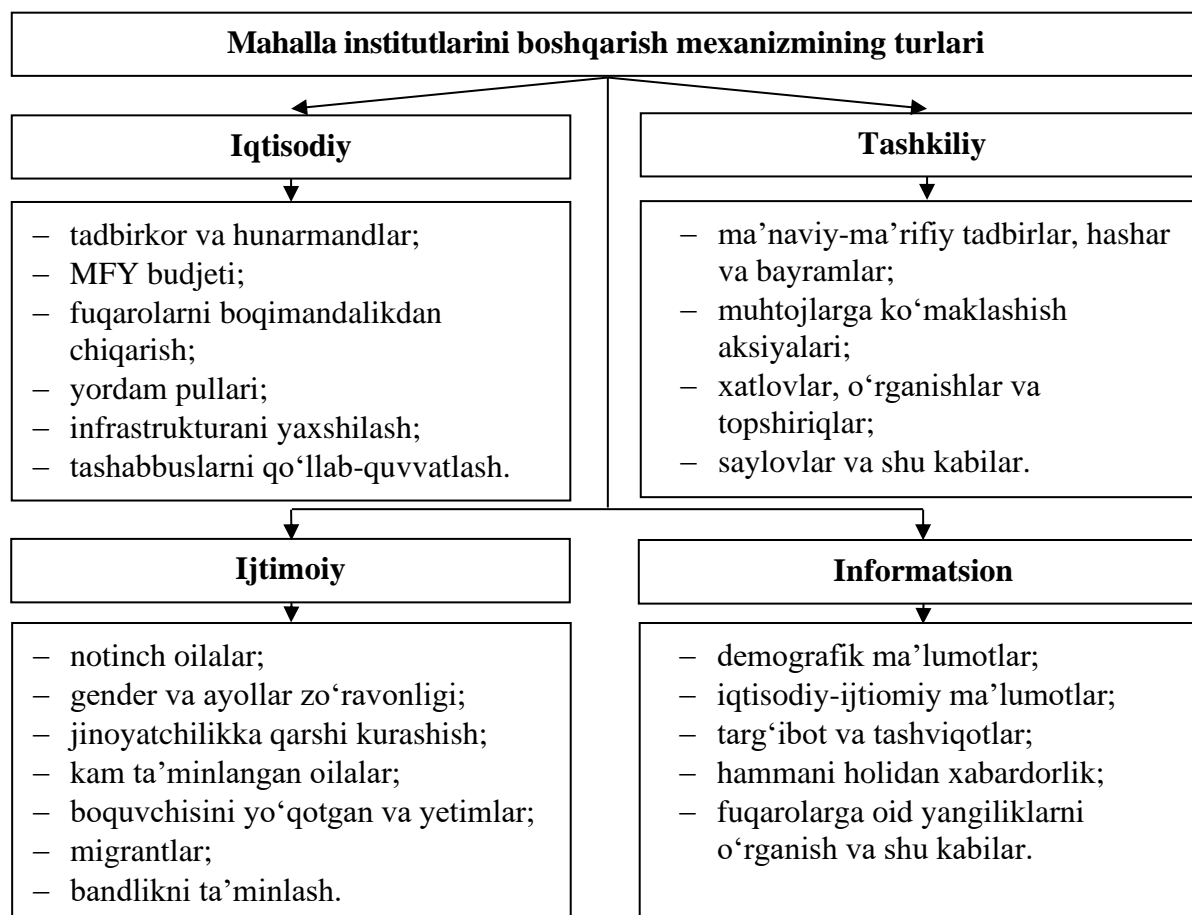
Mahalla institutlarini boshqarish mexanizmining turlari

Iqtisodiy

– tadbirkor va hunarmandlar;
– MFY budjeti;
– fuqarolarni boqimandalikdan chiqarish;
– yordam pullari;
– infrastrukturani yaxshilash;
– tashabbuslarni qo‘llab-quvvatlash.

Tashkiliy

– ma’naviy-ma’rifiy tadbirlar, hashar va bayramlar;
– muhtojlarga ko‘maklashish aksiyalari;
– xatlovlar, o‘rganishlar va topshiriqlar;
– saylovlar va shu kabilar.

Ijtimoiy

– notinch oilalar;
– gender va ayollar zo‘ravonligi;
– jinoyatchilikka qarshi kurashish;
– kam ta’minlangan oilalar;
– boquvchisini yo‘qotgan va yetimlar;
– migrantlar;
– bandlikni ta’minlash.

Informatsion

– demografik ma’lumotlar;
– iqtisodiy-ijtiomiy ma’lumotlar;
– targ‘ibot va tashviqotlar;
– hammani holidan xabardorlik;
– fuqarolarga oid yangiliklarni o‘rganish va shu kabilar.